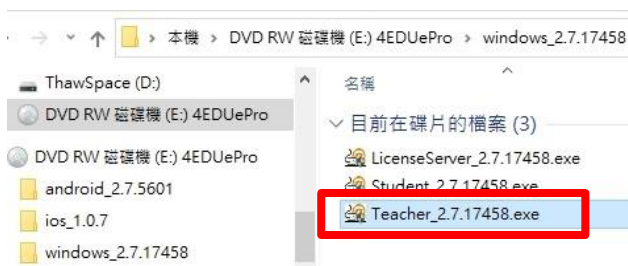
本機 › DVD RW 磁碟機 (E:) 4EDUePro › windows_2.7.17458

ThawSpace (D:)
DVD RW 磁碟機 (E:) 4EDUePro

DVD RW 磁碟機 (E:) 4EDUePro
android_2.7.5601
ios_1.0.7
windows_2.7.17458

名稱

目前在碟片的檔案 (3)
LicenseServer_2.7.17458.exe
Student_2.7.17458.exe
Teacher_2.7.17458.exe